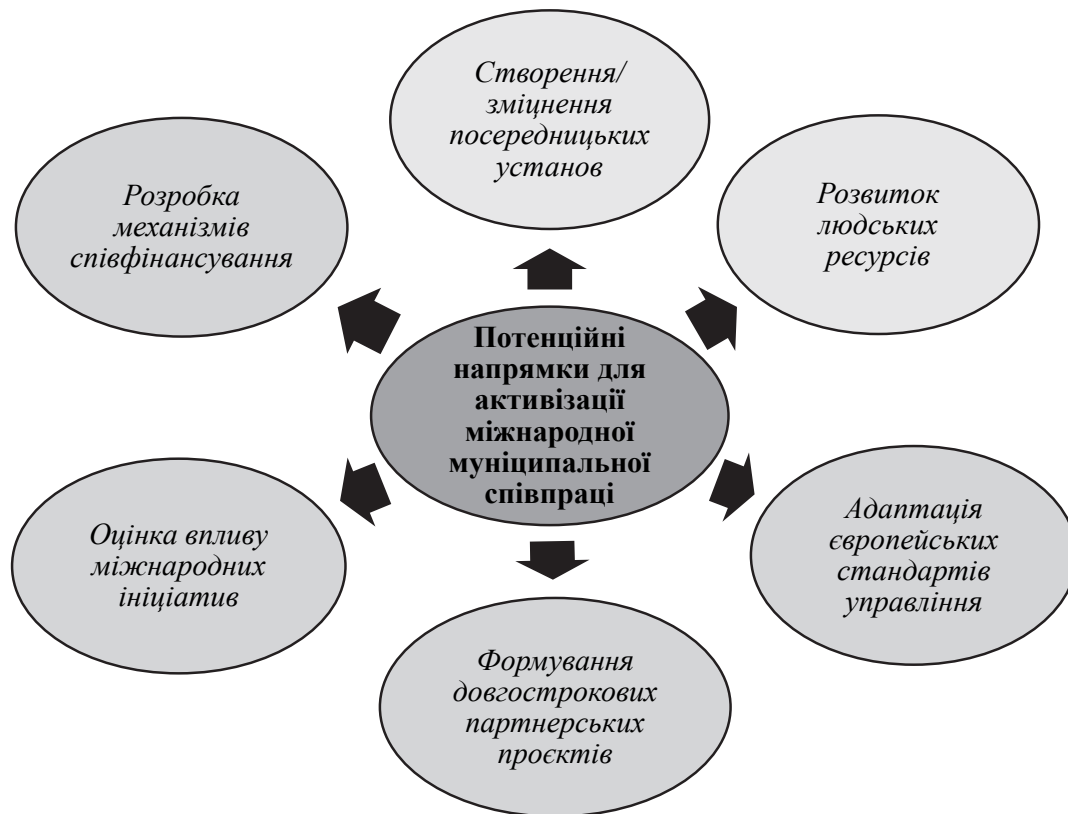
Потенційні напрямки для активізації міжнародної муніципальної співпраці

Створення/ зміцнення посередницьких установ

Розвиток людських ресурсів

Адаптація європейських стандартів управління

Формування довгострокових партнерських проєктів

Оцінка впливу міжнародних ініціатив

Розробка механізмів співфінансування